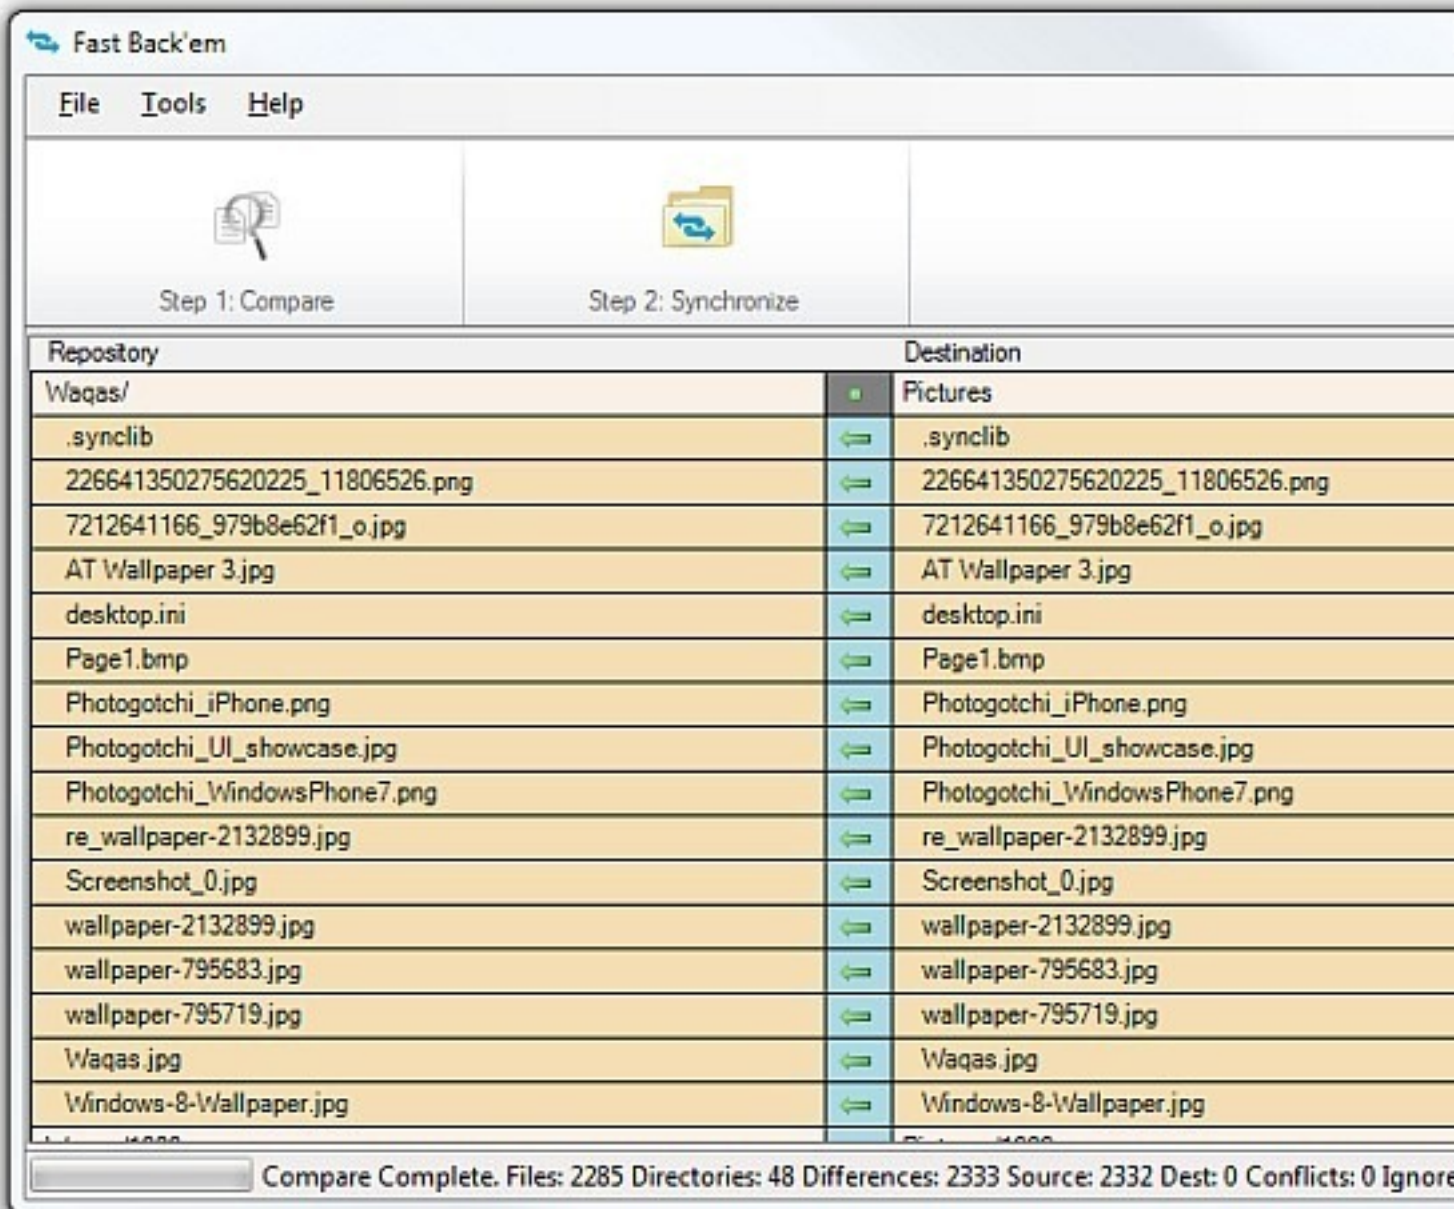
Fast Back'em

File Tools Help

Step 1: Compare

Step 2: Synchronize

| Repository | | Destination |
|---|---|---|
| Waqas/ | | Pictures |
| .synclib | | .synclib |
| 226641350275620225_11806526.png | | 226641350275620225_11806526.png |
| 7212641166_979b8e62f1_o.jpg | | 7212641166_979b8e62f1_o.jpg |
| AT Wallpaper 3.jpg | | AT Wallpaper 3.jpg |
| desktop.ini | | desktop.ini |
| Page1.bmp | | Page1.bmp |
| Photogotchi_iPhone.png | | Photogotchi_iPhone.png |
| Photogotchi_UI_showcase.jpg | | Photogotchi_UI_showcase.jpg |
| Photogotchi_WindowsPhone7.png | | Photogotchi_WindowsPhone7.png |
| re_wallpaper-2132899.jpg | | re_wallpaper-2132899.jpg |
| Screenshot_0.jpg | | Screenshot_0.jpg |
| wallpaper-2132899.jpg | | wallpaper-2132899.jpg |
| wallpaper-795683.jpg | | wallpaper-795683.jpg |
| wallpaper-795719.jpg | | wallpaper-795719.jpg |
| Waqas.jpg | | Waqas.jpg |
| Windows-8-Wallpaper.jpg | | Windows-8-Wallpaper.jpg |
| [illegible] | | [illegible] |

Compare Complete. Files: 2285 Directories: 48 Differences: 2333 Source: 2332 Dest: 0 Conflicts: 0 Ignore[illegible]